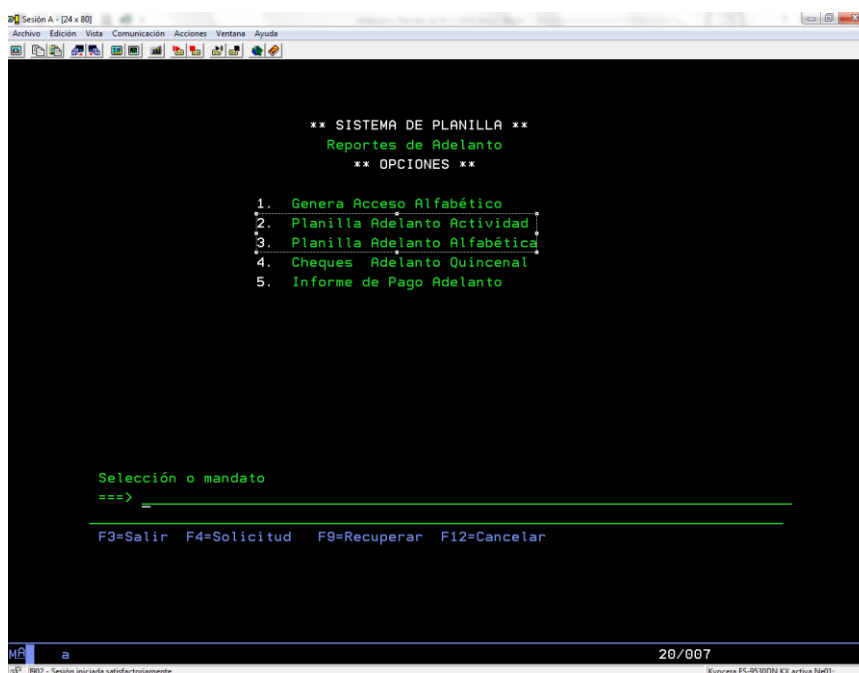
Sesión A - [24 x 80]
Archivo Edición Vista Comunicación Acciones Ventana Ayuda

** SISTEMA DE PLANILLA **
Reportes de Adelanto
** OPCIONES **

1. Genera Acceso Alfabético
2. Planilla Adelanto Actividad
3. Planilla Adelanto Alfabética
4. Cheques Adelanto Quincenal
5. Informe de Pago Adelanto

Selección o mandato
===> _

F3=Salir F4=Solicitud F9=Recuperar F12=Cancelar

MA a 20/007
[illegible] - Sesión iniciada satisfactoriamente
Kyocera FS-9530DN KX activa Ne01: